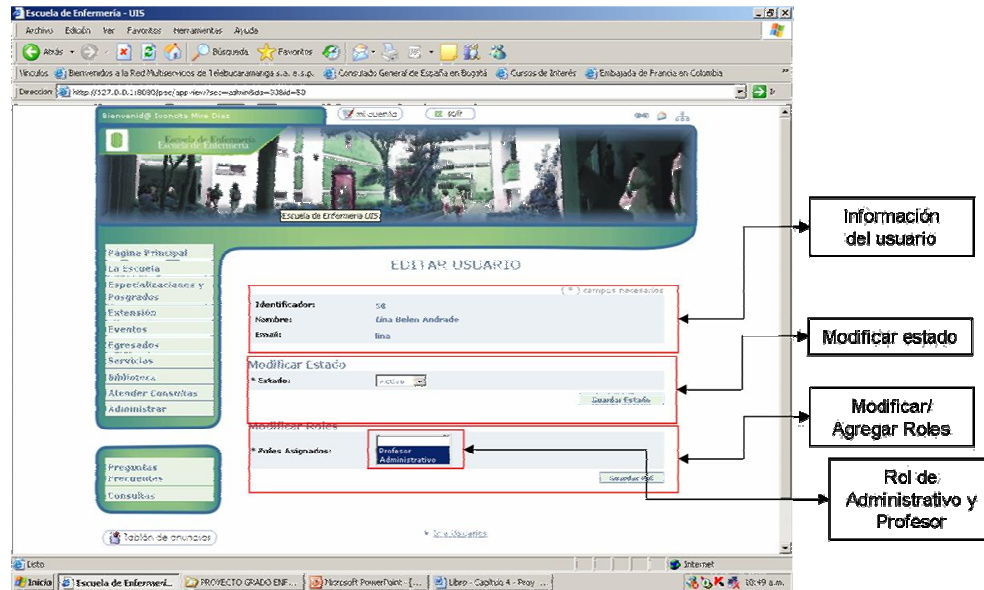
Escuela de Enfermería - UIS

Archivo Edición Ver Favoritos Herramientas Ayuda

Atrás Búsqueda Favoritos

Vínculos Bienvenidos a la Red Multiservicios de Telebucaramanga s.a. e.s.p. Consulado General de España en Bogotá Cursos de Interés Embajada de Francia en Colombia

Dirección http://127.0.0.1:8080/pse/app-view?se=admin&ds=338id=50 Ir

Bienvenid@ Ivoneta Mira Díaz

mi cuenta salir

Escuela de Enfermería
Escuela de Enfermería

Escuela de Enfermería UIS

Página Principal
La Escuela
Especializaciones y Posgrados
Extensión
Eventos
Egresados
Servicios
Biblioteca
Atender Consultas
Administrar

Preguntas Frecuentes
Consultas

Tablón de anuncios

EDITAR USUARIO

(*) campos necesarios

Identificador: 56
Nombre: Lina Belen Andrade
Email: lina

Modificar Estado
* Estado: Activo
Guardar Estado

Modificar Roles
* Roles Asignados: Profesor Administrativo
Guardar Rol

Ver Usuarios

Información del usuario

Modificar estado

Modificar/ Agregar Roles

Rol de Administrativo y Profesor

Listo Internet

Inicio Escuela de Enfermerí... PROYECTO GRADO ENF... Microsoft PowerPoint - [... Libro - Capítulo 4 - Proy ... 10:49 a.m.